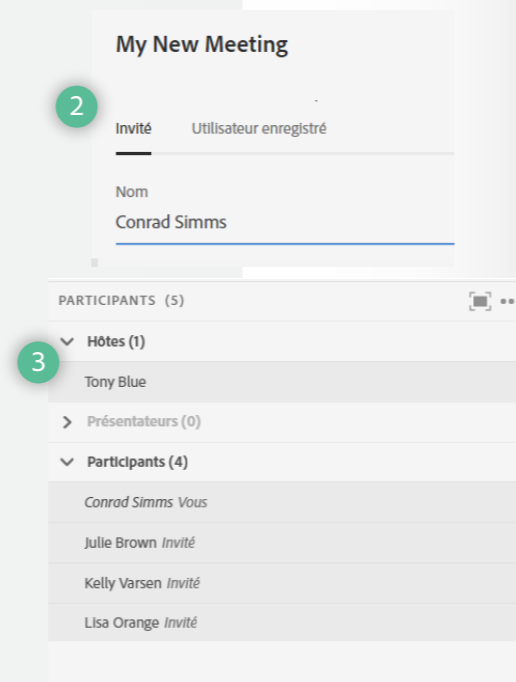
My New Meeting

2

Invité Utilisateur enregistré

Nom
Conrad Simms

PARTICIPANTS (5)

3

Hôtes (1)
Tony Blue
Présentateurs (0)
Participants (4)
Conrad Simms Vous
Julie Brown Invité
Kelly Varsen Invité
Lisa Orange Invité